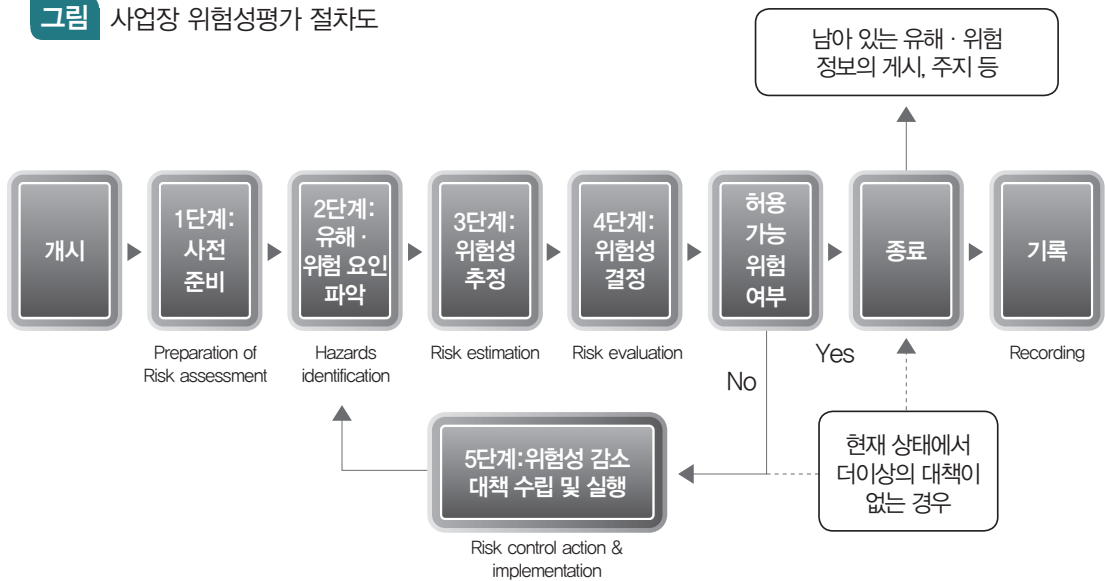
그림 사업장 위험성평가 절차도

남아 있는 유해 · 위험 정보의 게시, 주지 등

개시

1단계: 사전 준비

Preparation of Risk assessment

2단계: 유해 · 위험 요인 파악

Hazards identification

3단계: 위험성 추정

Risk estimation

4단계: 위험성 결정

Risk evaluation

허용 가능 위험 여부

Yes

No

종료

기록

Recording

5단계:위험성 감소 대책 수립 및 실행

Risk control action & implementation

현재 상태에서 더이상의 대책이 없는 경우